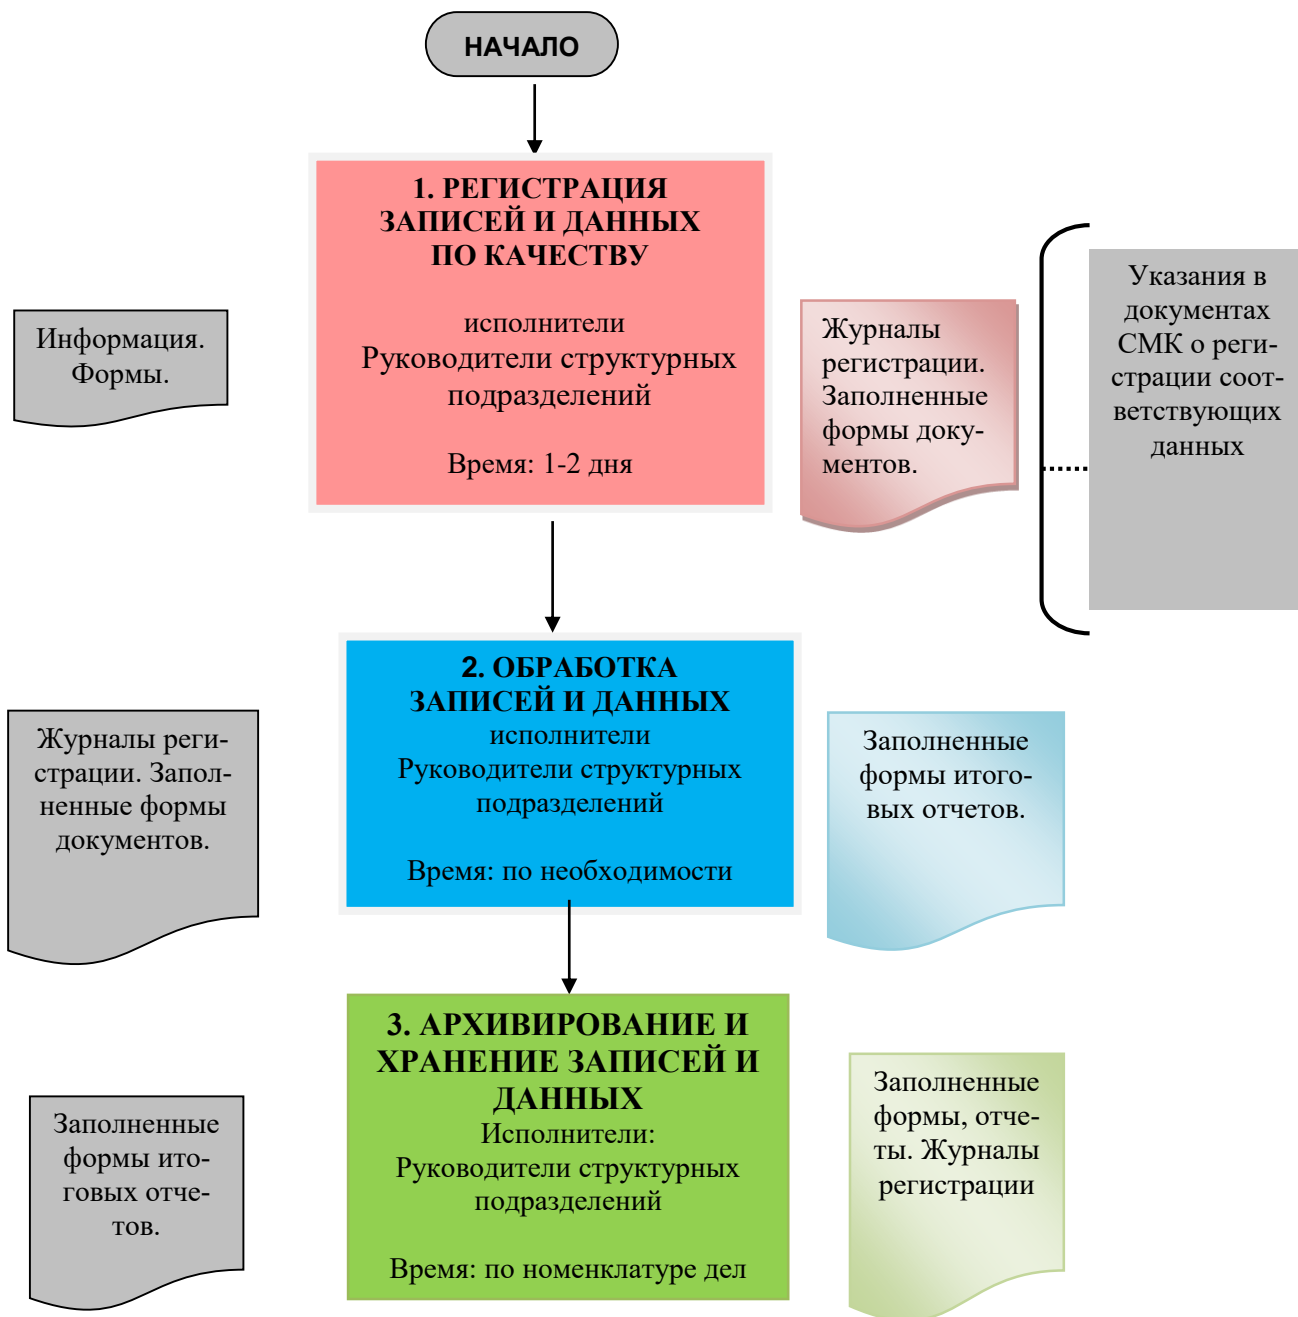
НАЧАЛО

1. РЕГИСТРАЦИЯ ЗАПИСЕЙ И ДАННЫХ ПО КАЧЕСТВУ

исполнители
Руководители структурных подразделений

Время: 1-2 дня

Информация. Формы.

Журналы регистрации. Заполненные формы документов.

Указания в документах СМК о регистрации соответствующих данных

2. ОБРАБОТКА ЗАПИСЕЙ И ДАННЫХ
исполнители
Руководители структурных подразделений

Время: по необходимости

Журналы регистрации. Заполненные формы документов.

Заполненные формы итоговых отчетов.

3. АРХИВИРОВАНИЕ И ХРАНЕНИЕ ЗАПИСЕЙ И ДАННЫХ
Исполнители:
Руководители структурных подразделений

Время: по номенклатуре дел

Заполненные формы итоговых отчетов.

Заполненные формы, отчеты. Журналы регистрации